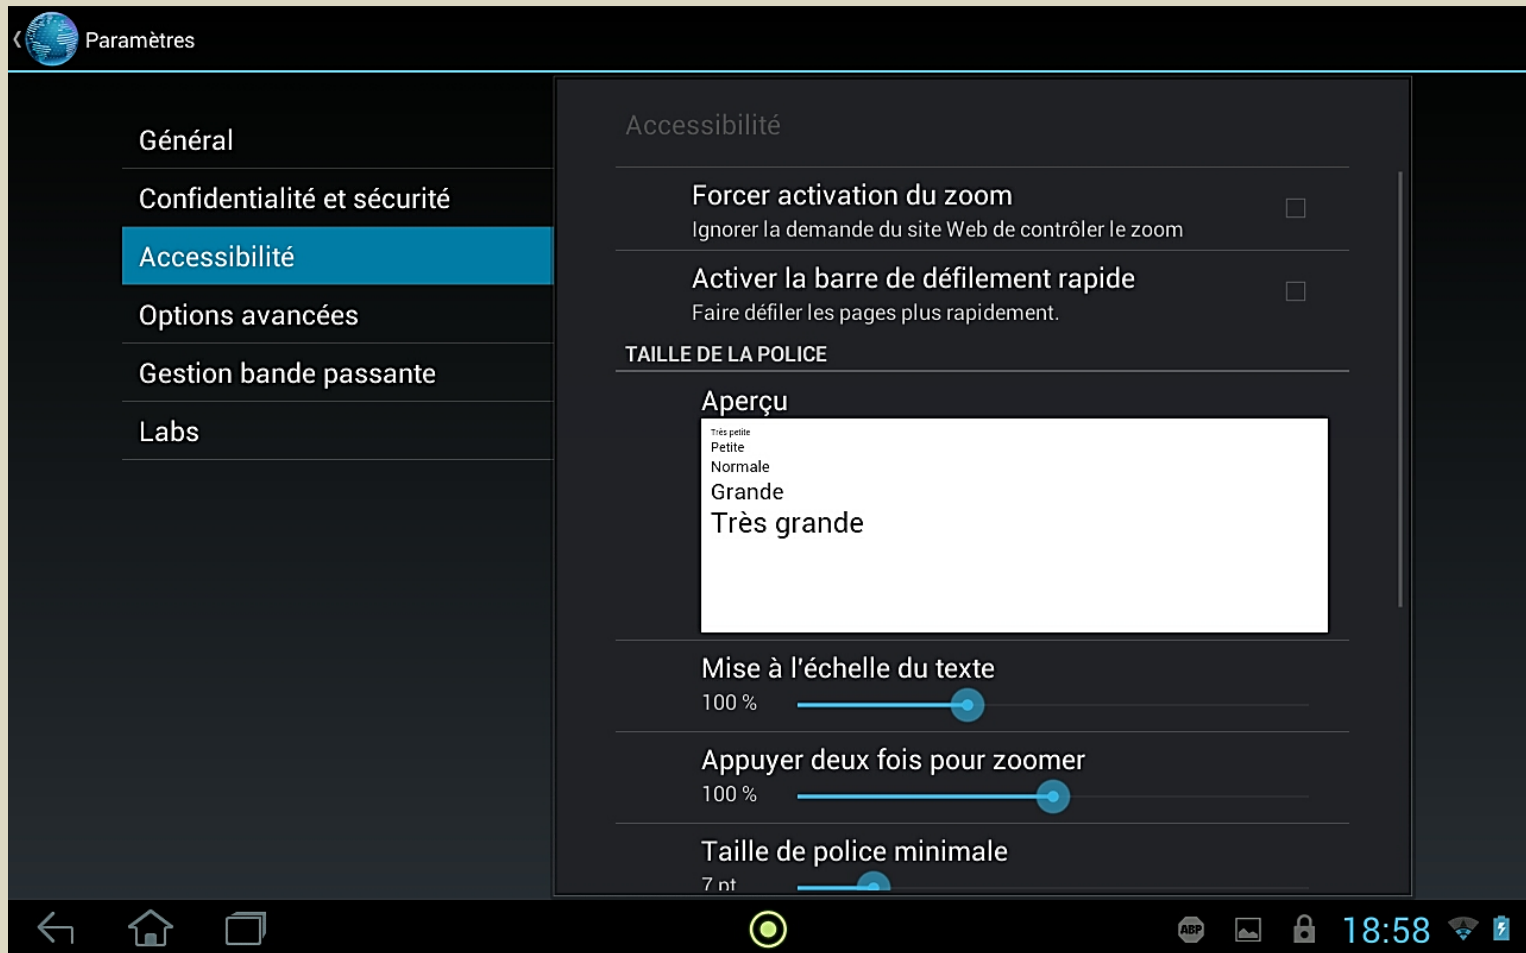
Paramètres

Général
Confidentialité et sécurité
Accessibilité
Options avancées
Gestion bande passante
Labs

Accessibilité

Forcer activation du zoom
Ignorer la demande du site Web de contrôler le zoom

Activer la barre de défilement rapide
Faire défiler les pages plus rapidement.

TAILLE DE LA POLICE

Aperçu
Très petite
Petite
Normale
Grande
Très grande

Mise à l'échelle du texte
100 %

Appuyer deux fois pour zoomer
100 %

Taille de police minimale
7 pt

ABP
18:58